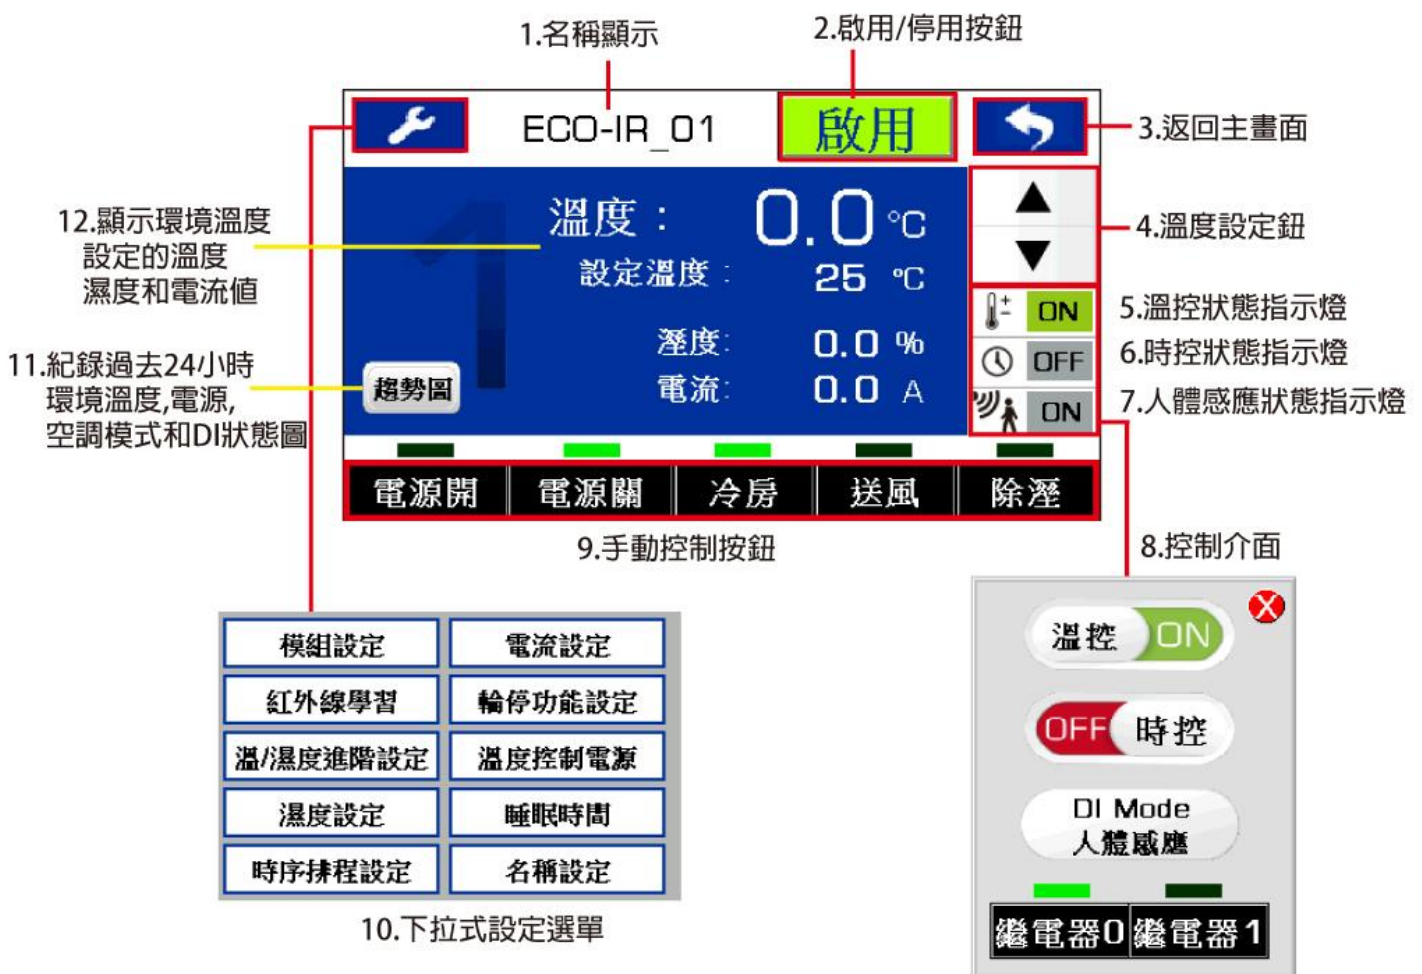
1.名稱顯示

2.啟用/停用按鈕

ECO-IR_01

啟用

3.返回主畫面

12.顯示環境溫度設定的溫度濕度和電流值

溫度： 0.0 ℃

設定溫度： 25 ℃

溼度： 0.0 %

電流： 0.0 A

4.溫度設定鈕

5.溫控狀態指示燈

ON

6.時控狀態指示燈

OFF

7.人體感應狀態指示燈

ON

11.紀錄過去24小時環境溫度,電源,空調模式和DI狀態圖

趨勢圖

電源開 | 電源關 | 冷房 | 送風 | 除溼

9.手動控制按鈕

8.控制介面

| 模組設定 | 電流設定 |
|---|---|
| 紅外線學習 | 輪停功能設定 |
| 溫/濕度進階設定 | 溫度控制電源 |
| 濕度設定 | 睡眠時間 |
| 時序排程設定 | 名稱設定 |

10.下拉式設定選單

溫控 ON

OFF 時控

DI Mode
人體感應

繼電器0 繼電器1